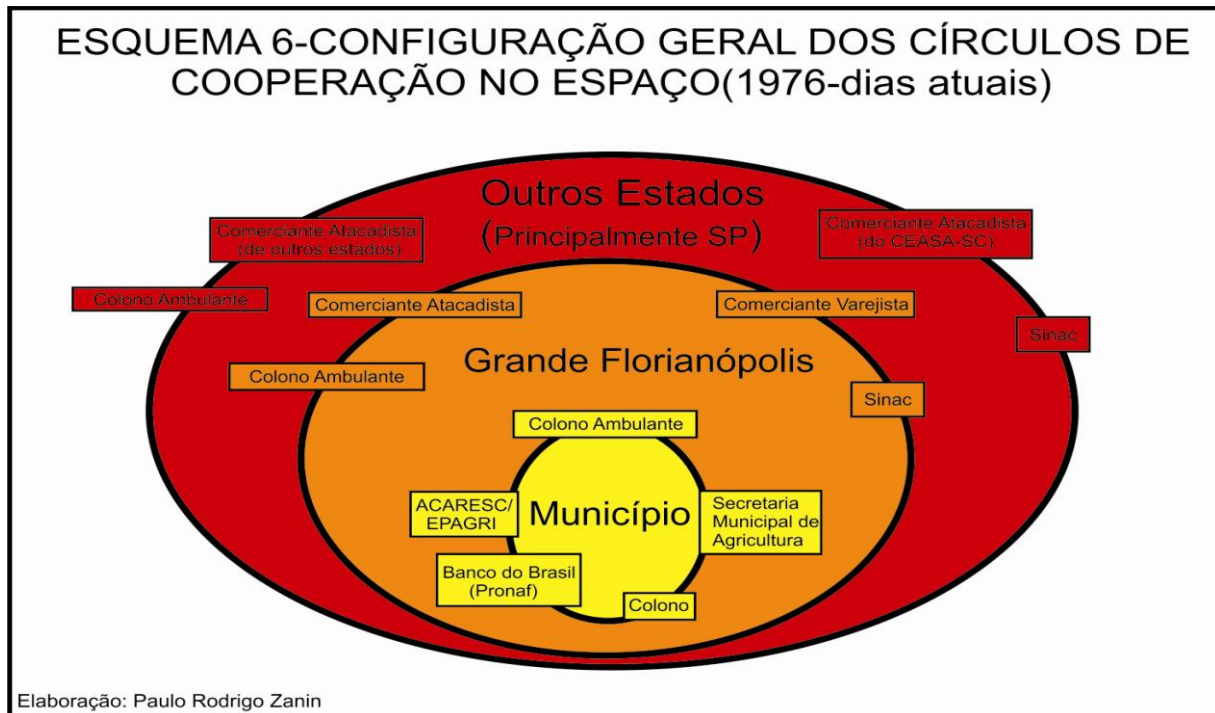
ESQUEMA 6-CONFIGURAÇÃO GERAL DOS CÍRCULOS DE COOPERAÇÃO NO ESPAÇO(1976-dias atuais)

Outros Estados
(Principalmente SP)

Comerciante Atacadista (de outros estados)

Comerciante Atacadista (do CEASA-SC)

Colono Ambulante

Comerciante Atacadista

Comerciante Varejista

Sinac

Grande Florianópolis

Colono Ambulante

Sinac

Colono Ambulante

ACARESC/ EPAGRI

Município

Secretaria Municipal de Agricultura

Banco do Brasil (Pronaf)

Colono

Elaboração: Paulo Rodrigo Zanin